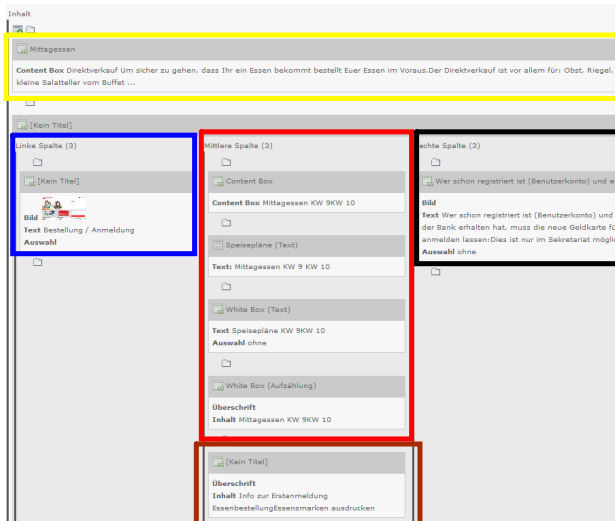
Inhalt

Mittagessen

**Content Box** Direktverkauf Um sicher zu gehen, dass Ihr ein Essen bekommt bestellt Euer Essen im Voraus.Der Direktverkauf ist vor allem für: Obst, Riegel, kleine Salatteller vom Buffet ...

[Kein Titel]

Linke Spalte (3)

[Kein Titel]

**Bild**
**Text** Bestellung / Anmeldung
**Auswahl**

Mittlere Spalte (3)

Content Box

**Content Box** Mittagessen KW 9KW 10

Speisepläne (Text)

**Text:** Mittagessen KW 9 KW 10

White Box (Text)

**Text** Speisepläne KW 9KW 10
**Auswahl** ohne

White Box (Aufzählung)

**Überschrift**
**Inhalt** Mittagessen KW 9KW 10

[Kein Titel]

**Überschrift**
**Inhalt** Info zur Erstanmeldung EssenbestellungEssensmarken ausdrucken

echte Spalte (3)

Wer schon registriert ist (Benutzerkonto) und e

**Bild**
**Text** Wer schon registriert ist (Benutzerkonto) und der Bank erhalten hat, muss die neue Geldkarte fü anmelden lassen:Dies ist nur im Sekretariat möglic
**Auswahl** ohne